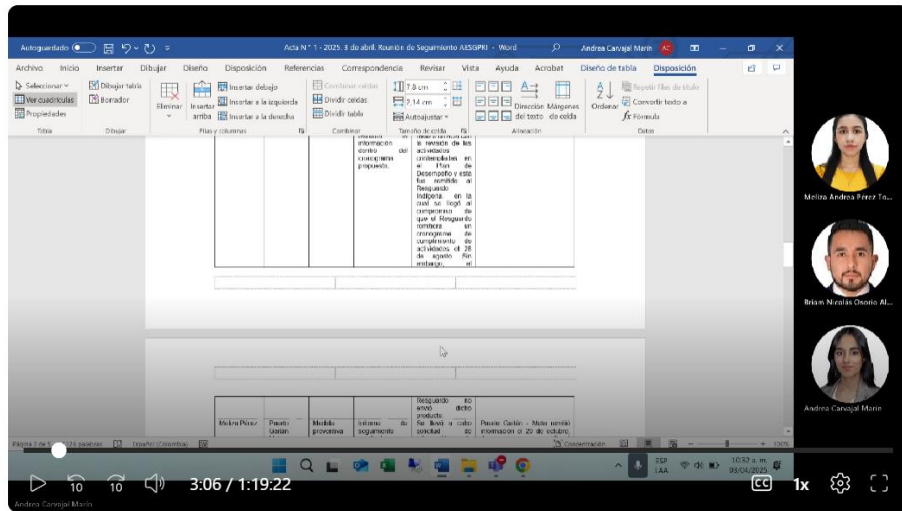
Autoguardado Acta N° 1 - 2025, 3 de abril. Reunión de Seguimiento AESGPRI • Word Andrea Carvajal Marín AC

Archivo Inicio Insertar Dibujar Diseño Disposición Referencias Correspondencia Revisar Vista Ayuda Acrobat Diseño de tabla Disposición

Seleccionar Ver cuadrículas Propiedades Tabla
Dibujar tabla Borrador Dibujar
Eliminar Insertar arriba Insertar debajo Insertar a la izquierda Insertar a la derecha Filas y columnas
Combinar celdas Dividir celdas Dividir tabla Combinar
7.8 cm 2.14 cm Autoajustar Tamaño de celda
Dirección del texto Márgenes de celda Alineación
Ordenar Repetir filas de título Convertir texto a fx Fórmula Datos

información dentro del cronograma propuesto.

la revisión de las actividades contempladas en el Plan de Desempeño y este fue remitido al Resguardo Indígena en la cual se llegó al compromiso de que el Resguardo remitiera un cronograma de cumplimiento de actividades el 28 de agosto. Sin embargo, el

Resguardo no envió dicho producto. Se llevó a cabo solicitud de

Meliza Pérez | Puerto Gaitán | Medida provisiva | Informe de seguimiento | Puerto Gaitán - Meta remitió información el 29 de octubre,

Página 2 de 5 palabras Español (Colombia) Concentración 100%

ESP LAA 10:52 a. m. 03/04/2025

Meliza Andrea Perez To...
Briam Nicolás Osorio Al...
Andrea Carvajal Marín

10 10 3:06 / 1:19:22 CC 1x

Andrea Carvajal Marín